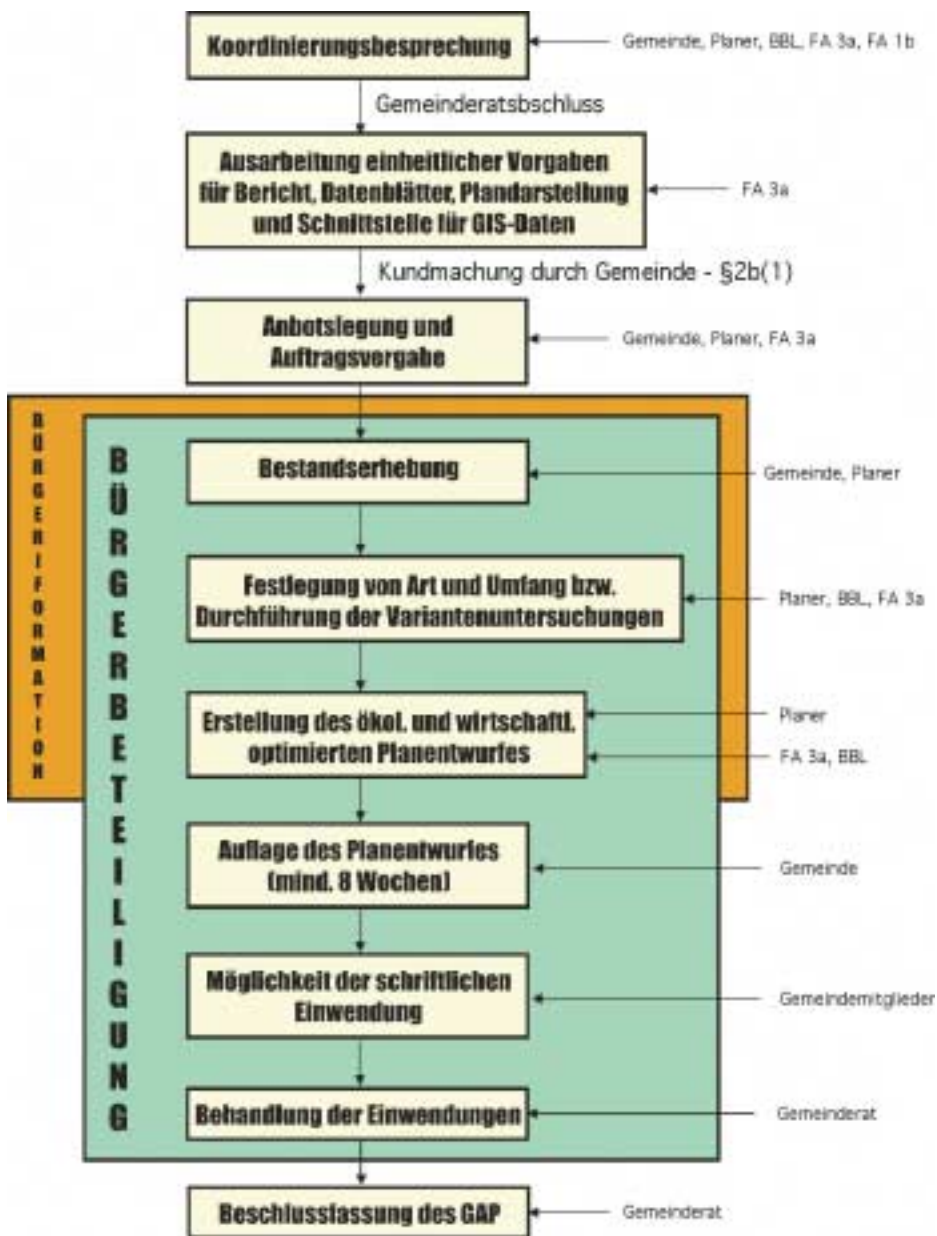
Koordinierungsbesprechung

Gemeinde, Planer, BBL, FA 3a, FA 1b

Gemeinderatsbschluss

Ausarbeitung einheitlicher Vorgaben für Bericht, Datenblätter, Plandarstellung und Schnittstelle für GIS-Daten

FA 3a

Kundmachung durch Gemeinde - §2b(1)

Anbotslegung und Auftragsvergabe

Gemeinde, Planer, FA 3a

BÜRGERINFORMATION

BÜRGERBETEILIGUNG

Bestandserhebung

Gemeinde, Planer

Festlegung von Art und Umfang bzw. Durchführung der Variantenuntersuchungen

Planer, BBL, FA 3a

Erstellung des ökol. und wirtschaftl. optimierten Planentwurfes

Planer

FA 3a, BBL

Auflage des Planentwurfes (mind. 8 Wochen)

Gemeinde

Möglichkeit der schriftlichen Einwendung

Gemeindemitglieder

Behandlung der Einwendungen

Gemeinderat

Beschlussfassung des GAP

Gemeinderat